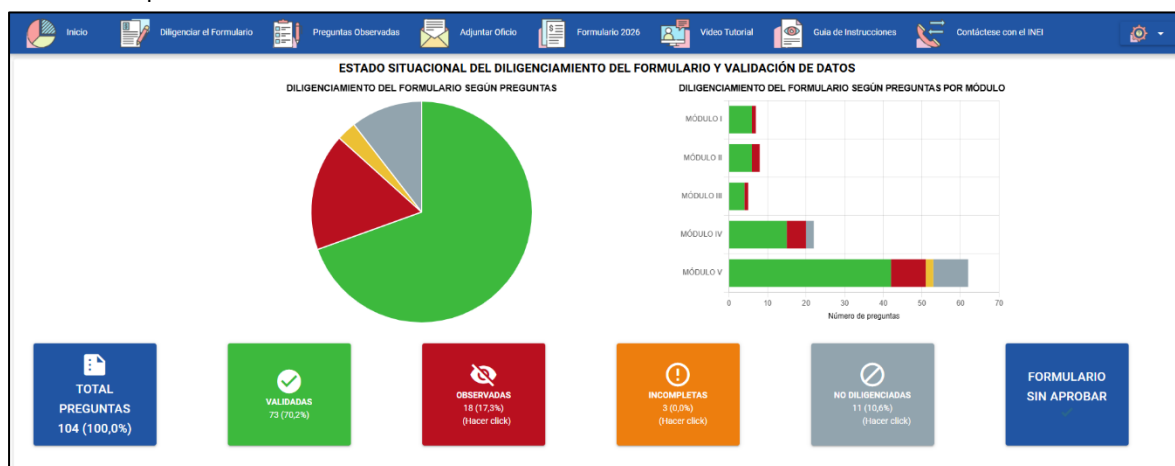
Inicio | Diligenciar el Formulario | Preguntas Observadas | Adjuntar Oficio | Formulario 2026 | Video Tutorial | Guía de Instrucciones | Contáctese con el INEI

ESTADO SITUACIONAL DEL DILIGENCIAMIENTO DEL FORMULARIO Y VALIDACIÓN DE DATOS

DILIGENCIAMIENTO DEL FORMULARIO SEGÚN PREGUNTAS

DILIGENCIAMIENTO DEL FORMULARIO SEGÚN PREGUNTAS POR MÓDULO

MÓDULO I
MÓDULO II
MÓDULO III
MÓDULO IV
MÓDULO V

0 10 20 30 40 50 60 70
Número de preguntas

TOTAL PREGUNTAS
104 (100,0%)

VALIDADAS
73 (70,2%)

OBSERVADAS
18 (17,3%)
(Hacer click)

INCOMPLETAS
3 (0,0%)
(Hacer click)

NO DILIGENCIADAS
11 (10,6%)
(Hacer click)

FORMULARIO SIN APROBAR